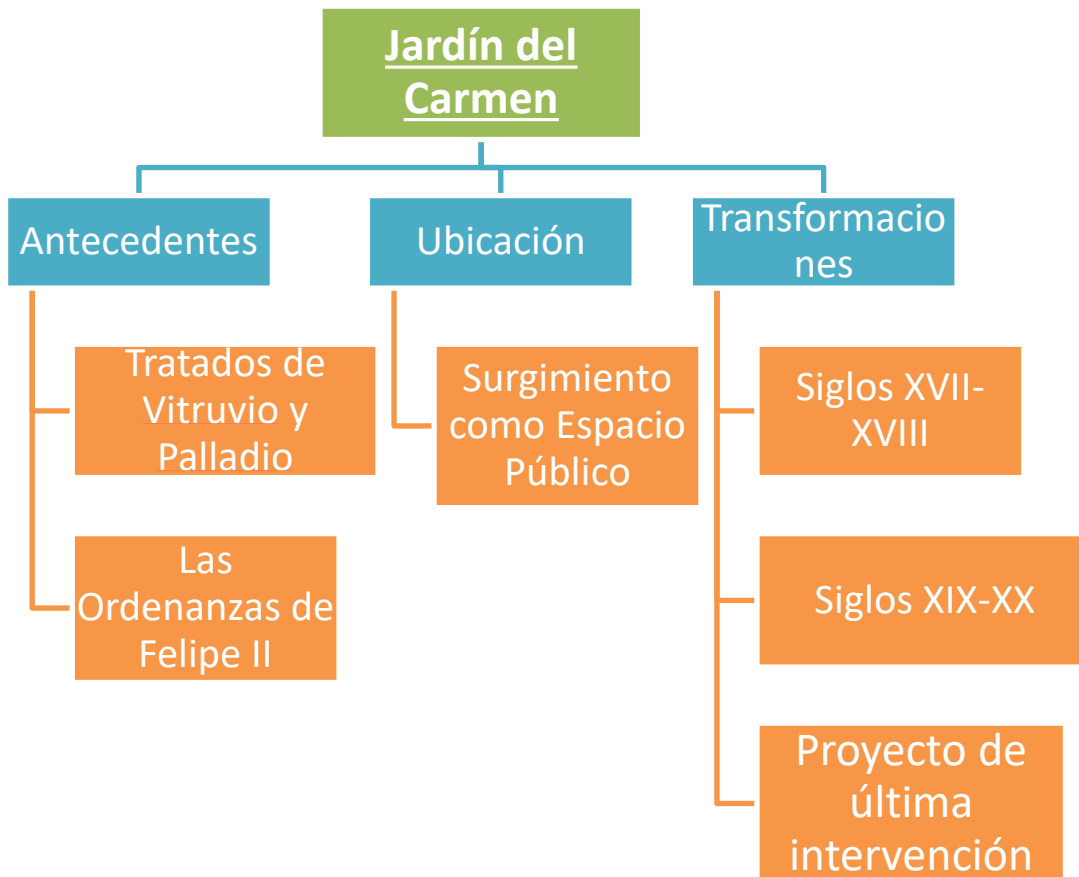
Jardín del Carmen

Antecedentes

Ubicación

Transformaciones

Tratados de Vitruvio y Palladio

Las Ordenanzas de Felipe II

Surgimiento como Espacio Público

Siglos XVII-XVIII

Siglos XIX-XX

Proyecto de última intervención